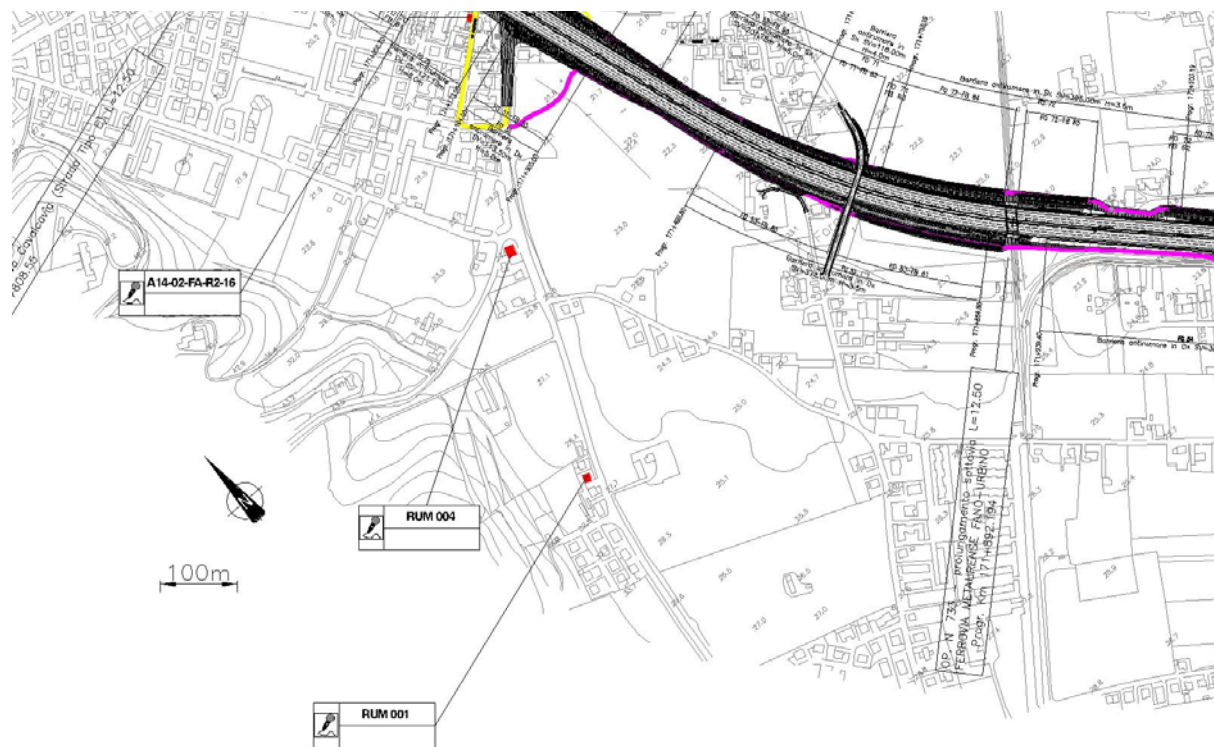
A14-02-FA-R2-16

RUM 004

RUM 001

100m

OP. N. 733 prolungamento sottovia FERROVIA METAURENSE FANO-URBINO Progr. Km 171+892.194 L=12.50

Cavalcavia (Strada Tipo ...) L=12.50

Barriera antirumore in Dx Sn=300.00m H=3.5m

Barriera antirumore in Dx

Barriera antirumore in Dx

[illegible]